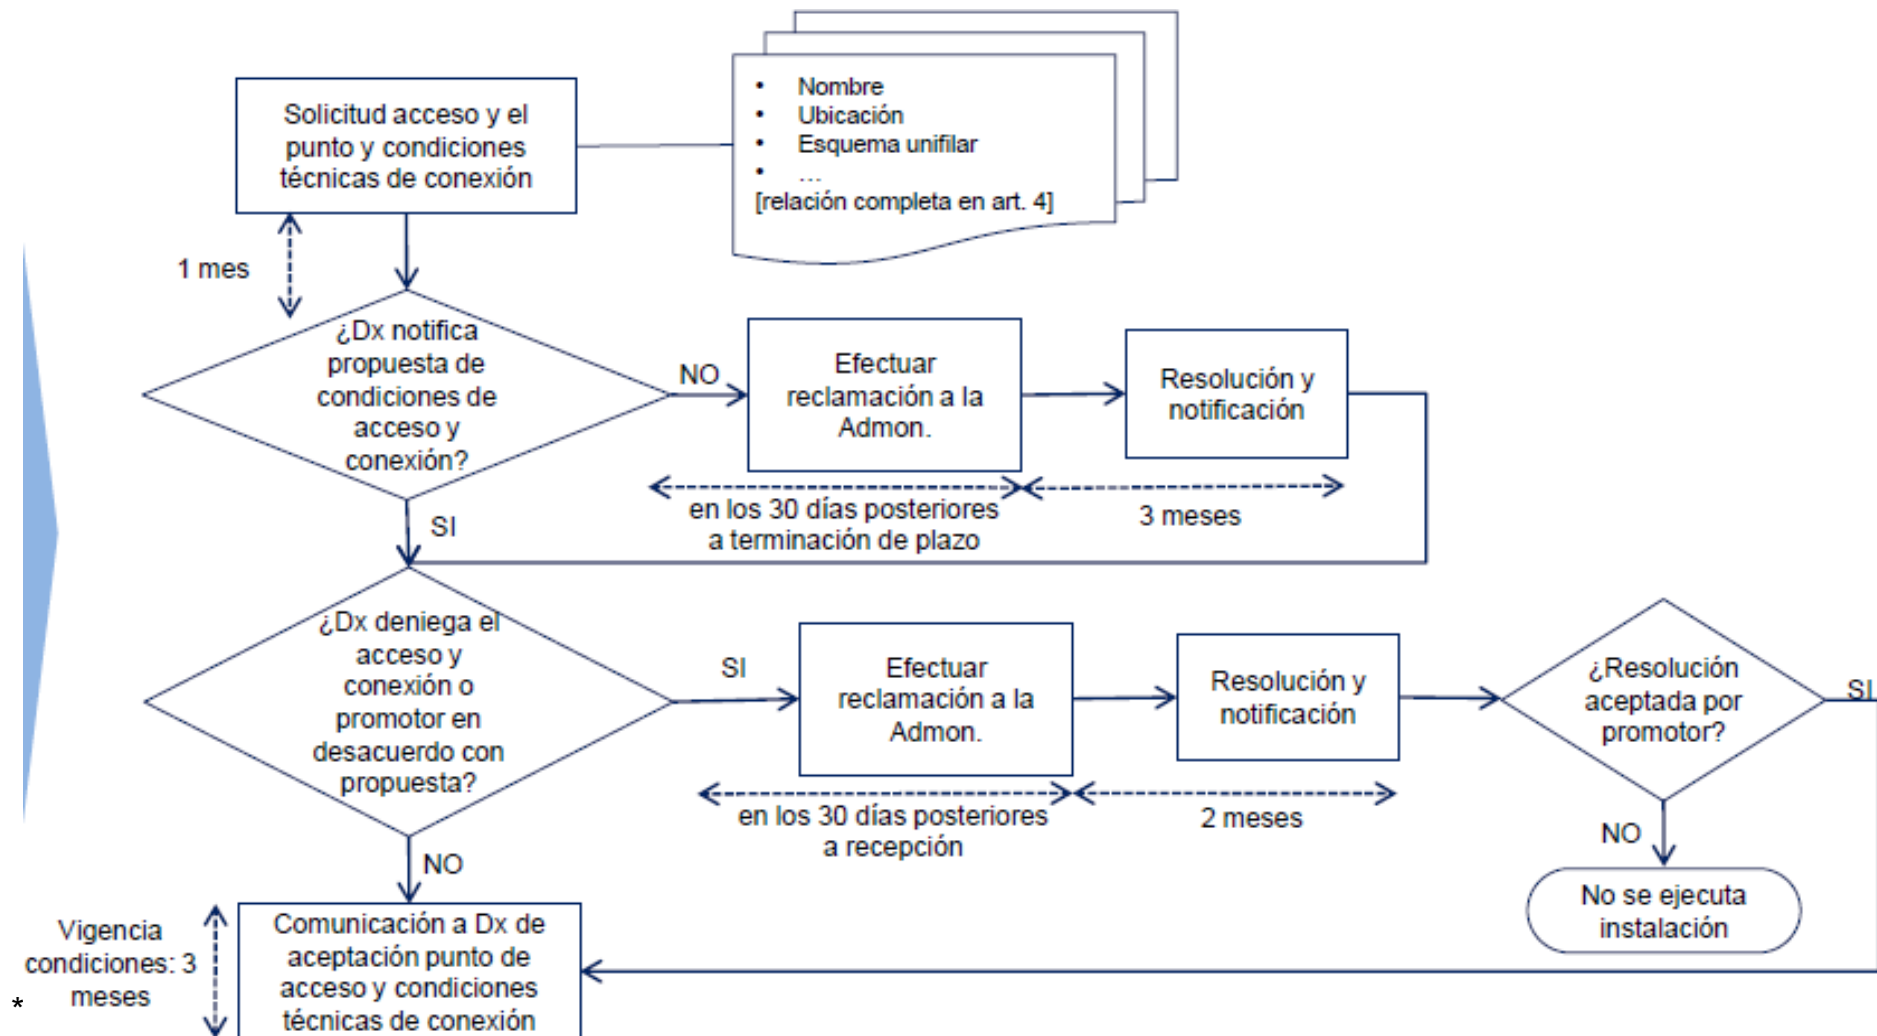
Solicitud acceso y el punto y condiciones técnicas de conexión

• Nombre
• Ubicación
• Esquema unifilar
• …
[relación completa en art. 4]

1 mes

¿Dx notifica propuesta de condiciones de acceso y conexión?

NO

Efectuar reclamación a la Admon.

Resolución y notificación

en los 30 días posteriores a terminación de plazo

3 meses

SI

¿Dx deniega el acceso y conexión o promotor en desacuerdo con propuesta?

SI

Efectuar reclamación a la Admon.

Resolución y notificación

¿Resolución aceptada por promotor?

SI

en los 30 días posteriores a recepción

2 meses

NO

NO

No se ejecuta instalación

Vigencia condiciones: 3 meses

Comunicación a Dx de aceptación punto de acceso y condiciones técnicas de conexión

*